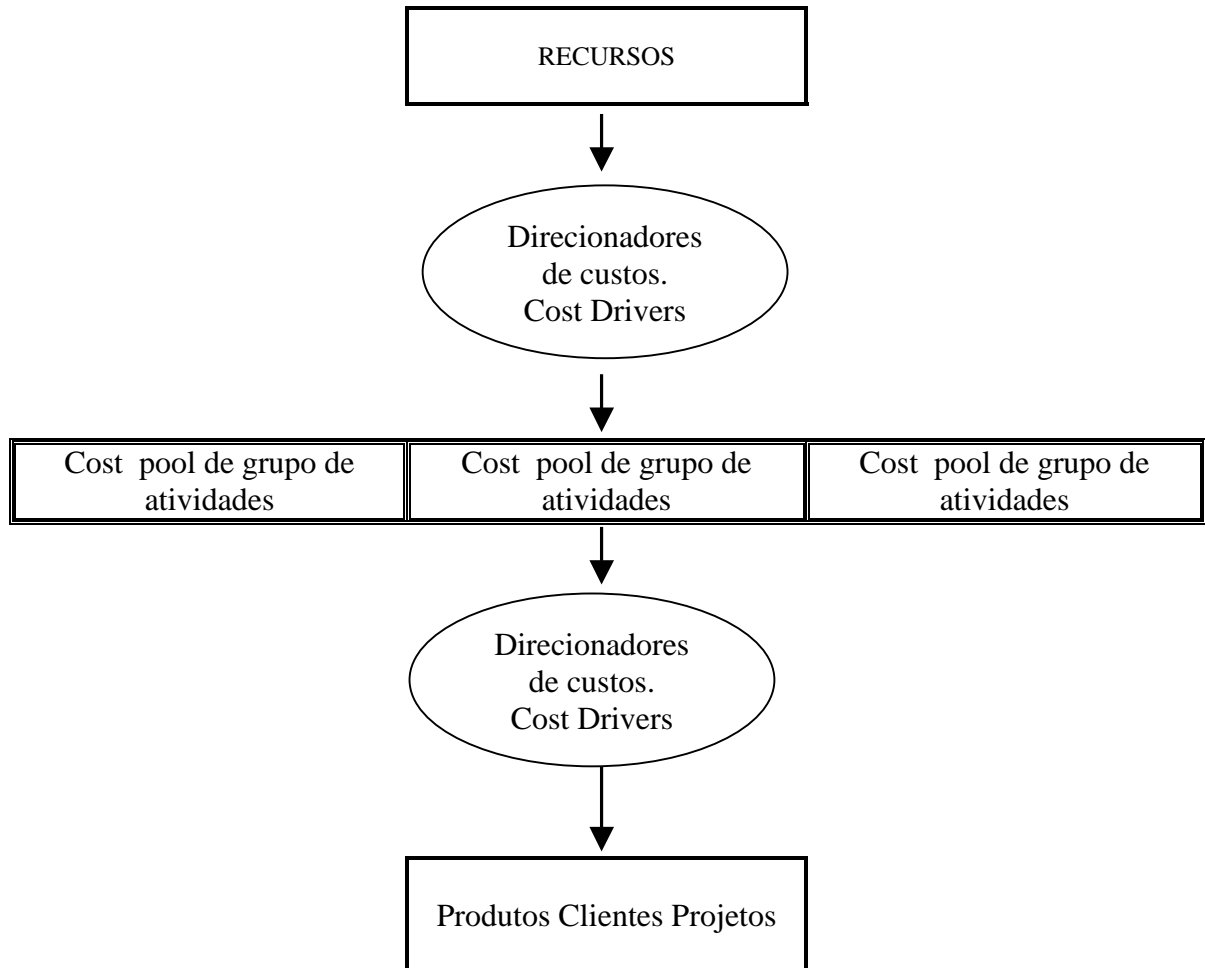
RECURSOS

Direcionadores de custos. Cost Drivers

| Cost pool de grupo de atividades | Cost pool de grupo de atividades | Cost pool de grupo de atividades |
|---|---|---|

Direcionadores de custos. Cost Drivers

Produtos Clientes Projetos